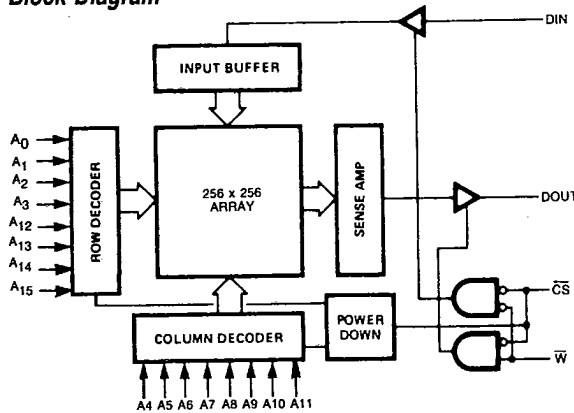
Block Diagram

DIN

INPUT BUFFER

$A_0$
$A_1$
$A_2$
$A_3$
$A_{12}$
$A_{13}$
$A_{14}$
$A_{15}$

ROW DECODER

256 x 256 ARRAY

SENSE AMP

DOUT

$\overline{CS}$

POWER DOWN

COLUMN DECODER

$\overline{W}$

A4 A5 A6 A7 A8 A9 A10 A11